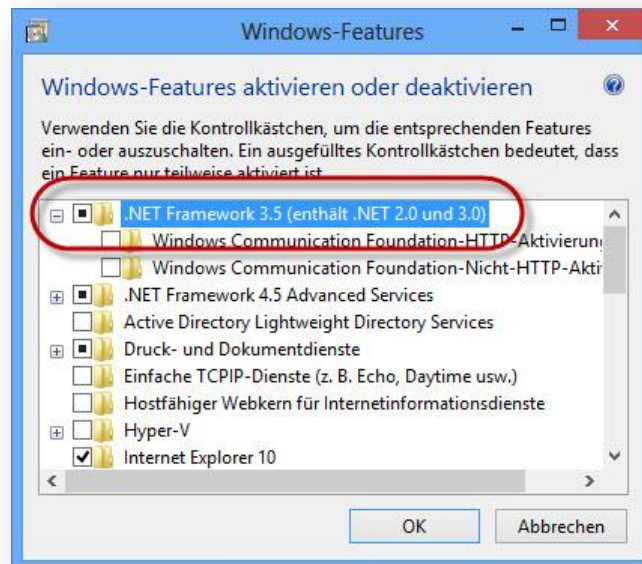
Windows-Features

Windows-Features aktivieren oder deaktivieren

Verwenden Sie die Kontrollkästchen, um die entsprechenden Features ein- oder auszuschalten. Ein ausgefülltes Kontrollkästchen bedeutet, dass ein Feature nur teilweise aktiviert ist.

.NET Framework 3.5 (enthält .NET 2.0 und 3.0)
Windows Communication Foundation-HTTP-Aktivierun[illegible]
Windows Communication Foundation-Nicht-HTTP-Akti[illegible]
.NET Framework 4.5 Advanced Services
Active Directory Lightweight Directory Services
Druck- und Dokumentdienste
Einfache TCPIP-Dienste (z. B. Echo, Daytime usw.)
Hostfähiger Webkern für Internetinformationsdienste
Hyper-V
Internet Explorer 10

OK
Abbrechen